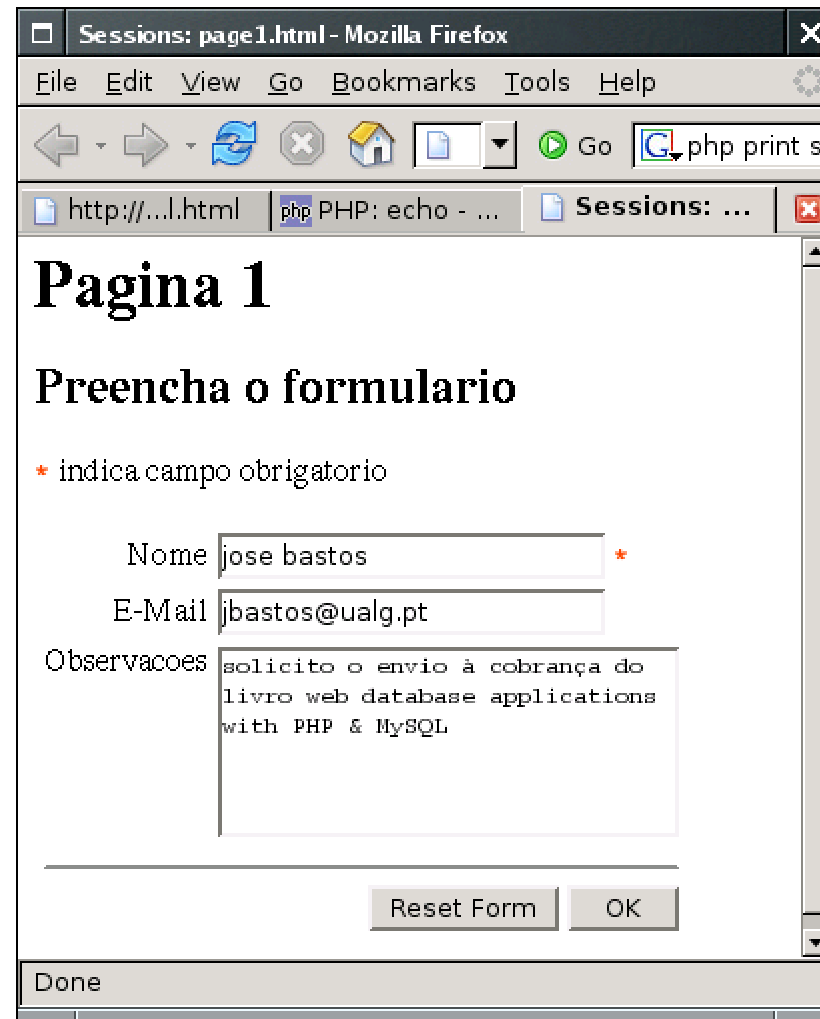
Sessions: page1.html - Mozilla Firefox

File Edit View Go Bookmarks Tools Help

Go php print s

http://...l.html PHP: echo - ... Sessions: ...

# Pagina 1

## Preencha o formulario

* indica campo obrigatorio

Nome jose bastos *

E-Mail jbastos@ualg.pt

Observacoes solicito o envio à cobrança do livro web database applications with PHP & MySQL

Reset Form OK

Done